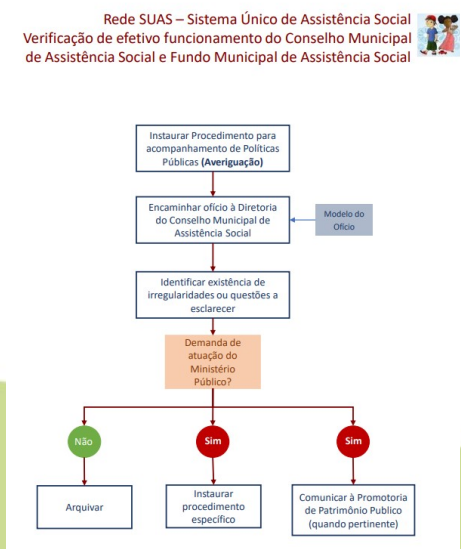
Rede SUAS – Sistema Único de Assistência Social
Verificação de efetivo funcionamento do Conselho Municipal de Assistência Social e Fundo Municipal de Assistência Social

Instaurar Procedimento para acompanhamento de Políticas Públicas **(Averiguação)**

Encaminhar ofício à Diretoria do Conselho Municipal de Assistência Social

Modelo do Ofício

Identificar existência de irregularidades ou questões a esclarecer

Demanda de atuação do Ministério Público?

Não

Sim

Sim

Arquivar

Instaurar procedimento específico

Comunicar à Promotoria de Patrimônio Publico (quando pertinente)